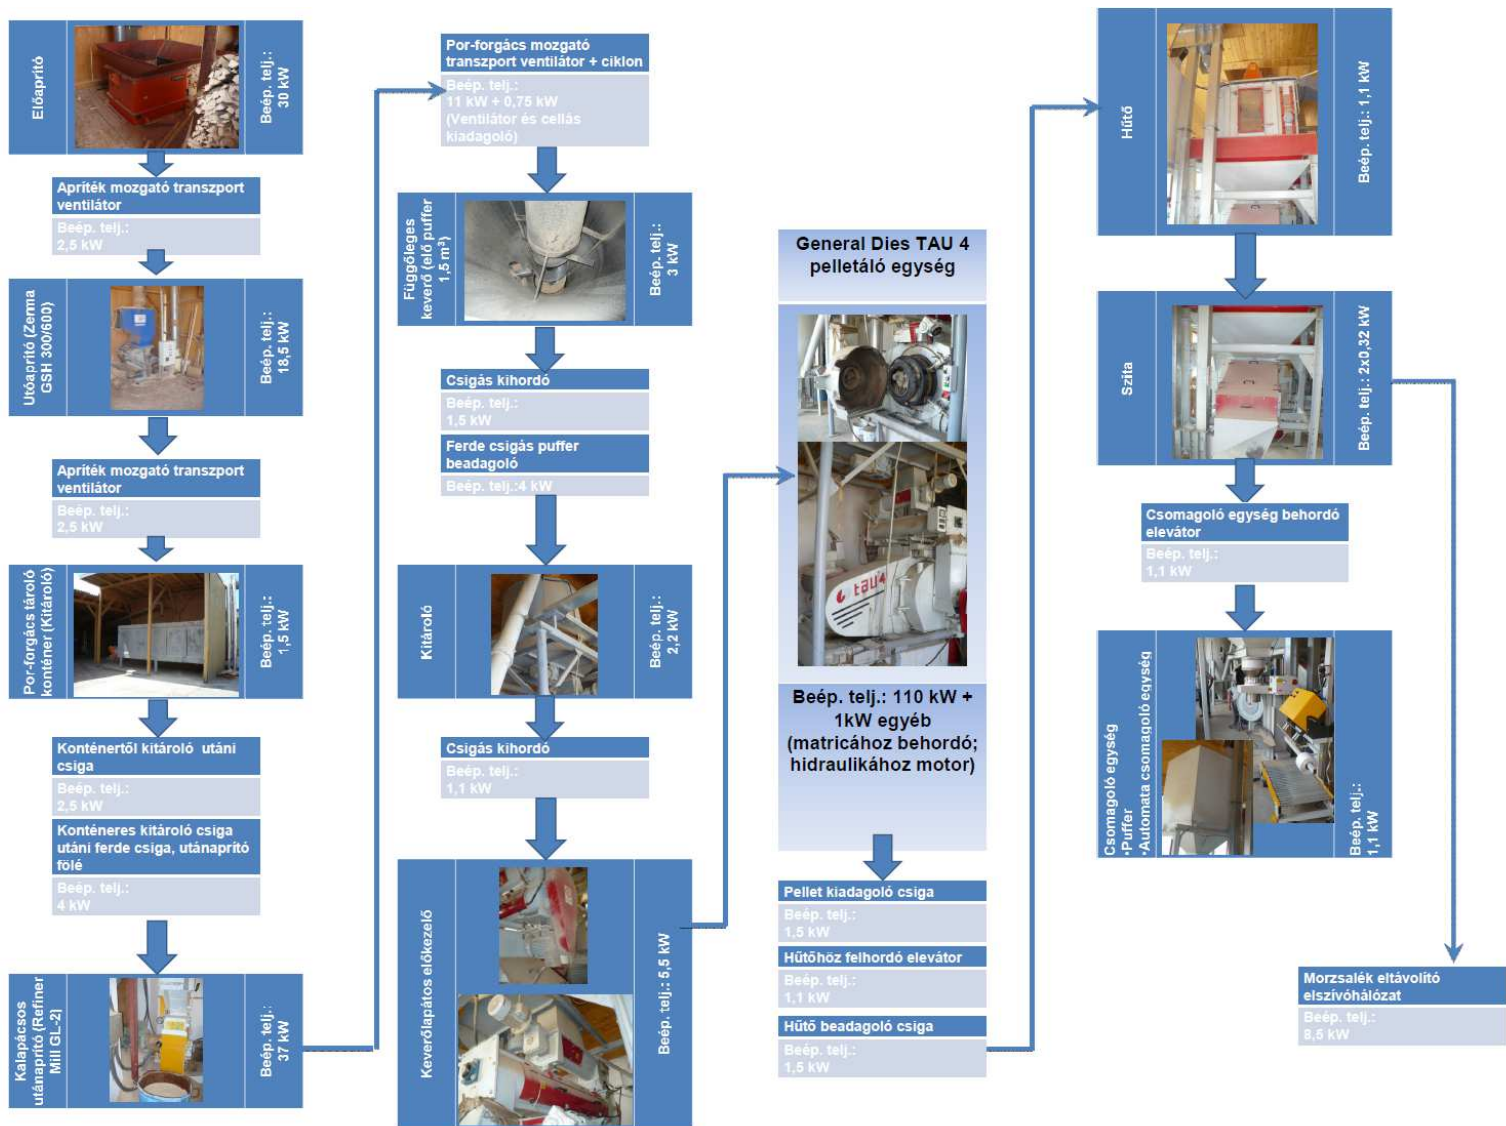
Előaprító

Beép. telj.: 30 kW

Apríték mozgató transzport ventilátor

Beép. telj.: 2,5 kW

Utóaprító (Zema GSH 300/600)

Beép. telj.: 18,5 kW

Apríték mozgató transzport ventilátor

Beép. telj.: 2,5 kW

Por-forgács tároló konténer (Kitároló)

Beép. telj.: 1,5 kW

Konténertől kitároló utáni csiga

Beép. telj.: 2,5 kW

Konténeres kitároló csiga utáni ferde csiga, utánaprító fölé

Beép. telj.: 4 kW

Kalapácsos utánaprító (Refiner Mill GL-2)

Beép. telj.: 37 kW

Por-forgács mozgató transzport ventilátor + ciklon

Beép. telj.: 11 kW + 0,75 kW (Ventilátor és cellás kiadagoló)

Függőleges keverő (elő puffer 1,5 m³)

Beép. telj.: 3 kW

Csigás kihordó

Beép. telj.: 1,5 kW

Ferde csigás puffer beadagoló

Beép. telj.:4 kW

Kitároló

Beép. telj.: 2,2 kW

Csigás kihordó

Beép. telj.: 1,1 kW

Keverőlapátos előkezelő

Beép. telj.: 5,5 kW

General Dies TAU 4 pelletáló egység

tau4

Beép. telj.: 110 kW + 1kW egyéb (matricához behordó; hidraulikához motor)

Pellet kiadagoló csiga

Beép. telj.: 1,5 kW

Hűtőhöz felhordó elevátor

Beép. telj.: 1,1 kW

Hűtő beadagoló csiga

Beép. telj.: 1,5 kW

Hűtő

Beép. telj.: 1,1 kW

Szita

Beép. telj.: 2x0,32 kW

Csomagoló egység behordó elevátor

Beép. telj.: 1,1 kW

Csomagoló egység •Puffer •Automata csomagoló egység

Beép. telj.: 1,1 kW

Morzsalék eltávolító elszívóhálózat

Beép. telj.: 8,5 kW